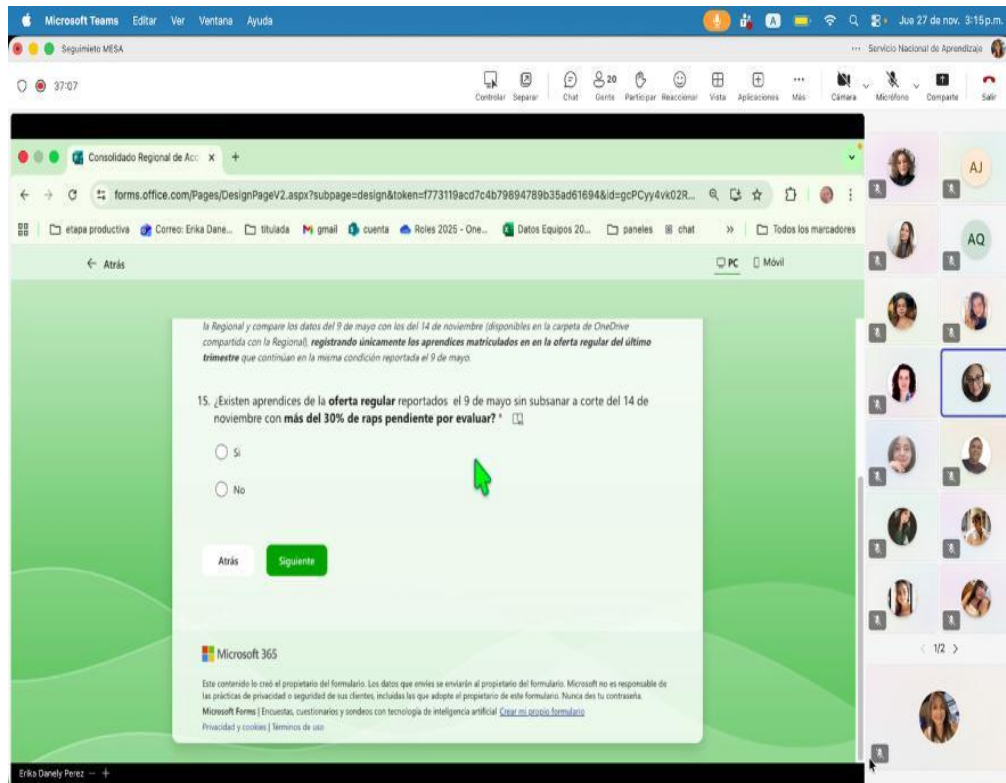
Microsoft Teams Editar Ver Ventana Ayuda
Jue 27 de nov. 3:15p.m.
Seguimieto MESA
Servicio Nacional de Aprendizaje
37:07
Controlar Separar Chat 20 Gente Participar Reaccionar Vista Aplicaciones Más Cámara Micrófono Compartir Salir
Consolidado Regional de Acc ×
forms.office.com/Pages/DesignPageV2.aspx?subpage=design&token=f773119acd7c4b79894789b35ad61694&id=gcPCyy4vk02R...
etapa productiva Correo: Erika Dane... titulada gmail cuenta Roles 2025 - One... Datos Equipos 20... paneles chat » Todos los marcadores
← Atrás
PC Móvil
la Regional y compare los datos del 9 de mayo con los del 14 de noviembre (disponibles en la carpeta de OneDrive compartida con la Regional), **registrando únicamente los aprendices matriculados en en la oferta regular del último trimestre** que continúan en la misma condición reportada el 9 de mayo.

15. ¿Existen aprendices de la **oferta regular** reportados el 9 de mayo sin subsanar a corte del 14 de noviembre con **más del 30% de raps pendiente por evaluar?** *

Sí

No

Atrás Siguiente

Microsoft 365

Este contenido lo creó el propietario del formulario. Los datos que envíes se enviarán al propietario del formulario. Microsoft no es responsable de las prácticas de privacidad o seguridad de sus clientes, incluidas las que adopte el propietario de este formulario. Nunca des tu contraseña.
Microsoft Forms | Encuestas, cuestionarios y sondeos con tecnología de inteligencia artificial Crear mi propio formulario
Privacidad y cookies | Términos de uso

AJ
AQ
1/2 >
Erika Danely Perez — +